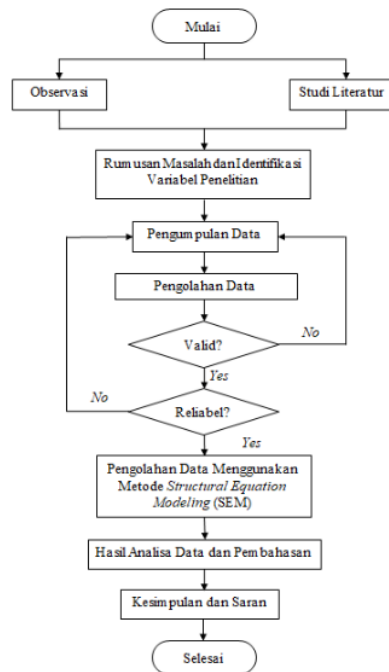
Mulai

Observasi

Studi Literatur

Rumusan Masalah dan Identifikasi Variabel Penelitian

Pengumpulan Data

Pengolahan Data

Valid?

No

Yes

No

Reliabel?

Yes

Pengolahan Data Menggunakan Metode *Structural Equation Modeling* (SEM)

Hasil Analisa Data dan Pembahasan

Kesimpulan dan Saran

Selesai